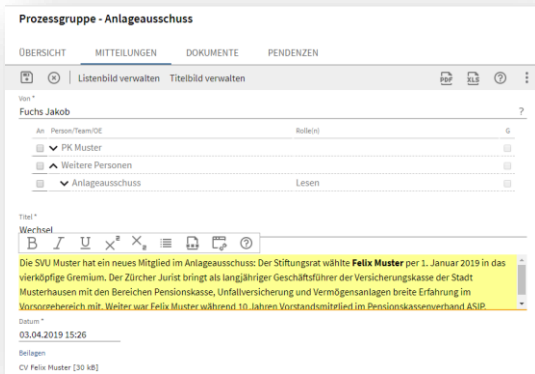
Prozessgruppe - Anlageausschuss

ÜBERSICHT MITTEILUNGEN DOKUMENTE PENDENZEN

Listenbild verwalten Titelbild verwalten

PDF XLS ?

Von *
Fuchs Jakob ?

| An | Person/Team/OE | Rolle(n) | G |
|---|---|---|---|
| | PK Muster | | |
| | Weitere Personen | | |
| | Anlageausschuss | Lesen | |

Titel *
Wechsel

B I U $x^2$ $X_2$

Die SVU Muster hat ein neues Mitglied im Anlageausschuss: Der Stiftungsrat wählte Felix Muster per 1. Januar 2019 in das vierköpfige Gremium. Der Zürcher Jurist bringt als langjähriger Geschäftsführer der Versicherungskasse der Stadt Musterhausen mit den Bereichen Pensionskasse, Unfallversicherung und Vermögensanlagen breite Erfahrung im Vorsorgebereich mit. Weiter war Felix Muster während 10 Jahren Vorstandsmitglied im Pensionskassenverband ASIP.

Datum *
03.04.2019 15:26

Beilagen
CV Felix Muster [30 kB]